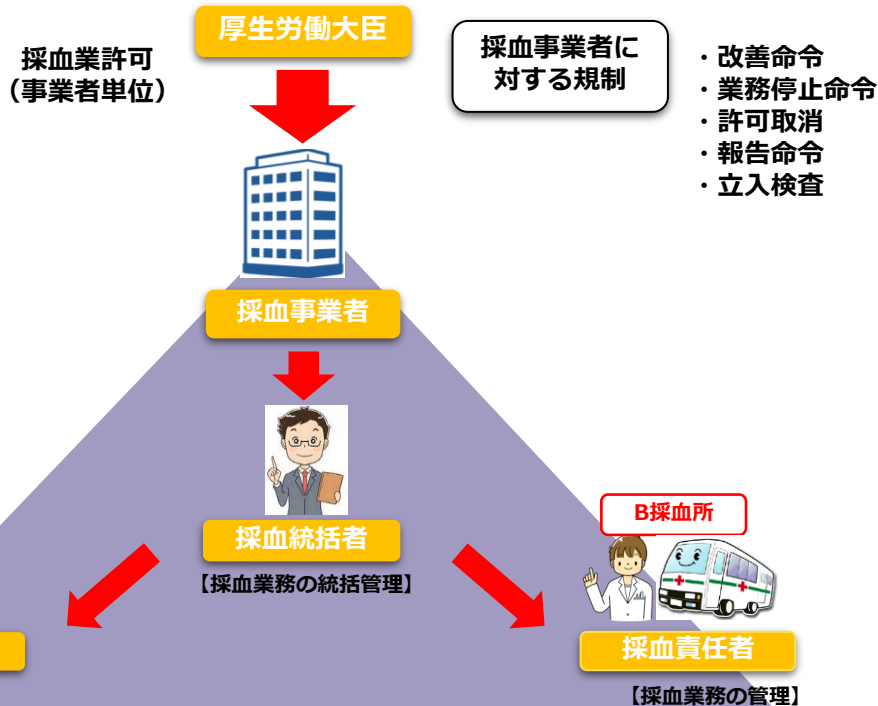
厚生労働大臣

採血業許可
（事業者単位）

採血事業者に
対する規制

・改善命令
・業務停止命令
・許可取消
・報告命令
・立入検査

採血事業者

採血統括者
【採血業務の統括管理】

B採血所

採血責任者
【採血業務の管理】